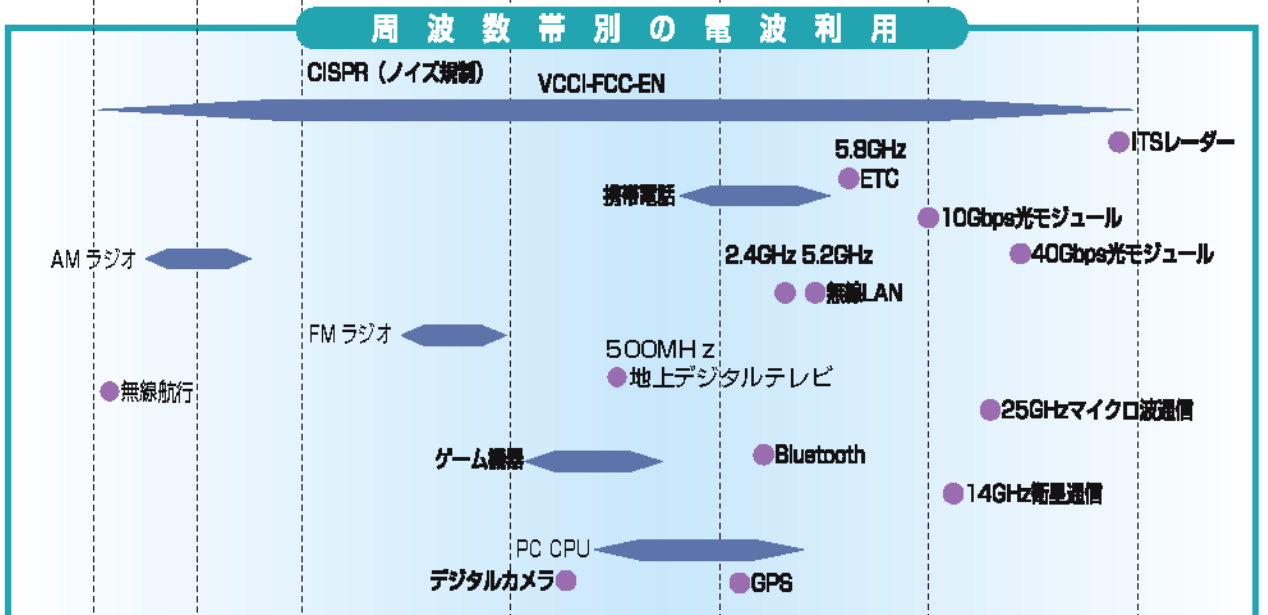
周波数帯別の電波利用

CISPR（ノイズ規制）

VCCI-FCC-EN

ITSレーダー

5.8GHz

ETC

携帯電話

10Gbps光モジュール

AMラジオ

2.4GHz 5.2GHz

40Gbps光モジュール

無線LAN

FMラジオ

500MHz

地上デジタルテレビ

無線航行

25GHzマイクロ波通信

ゲーム機器

Bluetooth

14GHz衛星通信

PC CPU

デジタルカメラ

GPS